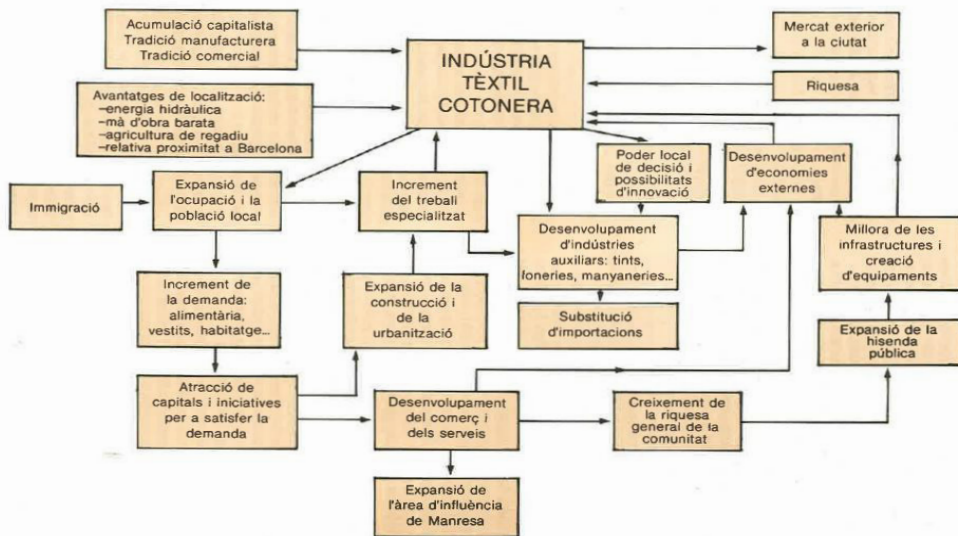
Acumulació capitalista
Tradició manufacturera
Tradició comercial

INDÚSTRIA TÈXTIL COTONERA

Mercat exterior a la ciutat

Riquesa

Avantatges de localització:
–energia hidràulica
–mà d'obra barata
–agricultura de regadiu
–relativa proximitat a Barcelona

Poder local de decisió i possibilitats d'innovació

Desenvolupament d'economies externes

Immigració

Expansió de l'ocupació i la població local

Increment del treball especialitzat

Desenvolupament d'indústries auxiliars: tints, foneries, manyaneries...

Millora de les infrastructures i creació d'equipaments

Increment de la demanda: alimentària, vestits, habitatge...

Expansió de la construcció i de la urbanització

Substitució d'importacions

Expansió de la hisenda pública

Atracció de capitals i iniciatives per a satisfer la demanda

Desenvolupament del comerç i dels serveis

Creixement de la riquesa general de la comunitat

Expansió de l'àrea d'influència de Manresa